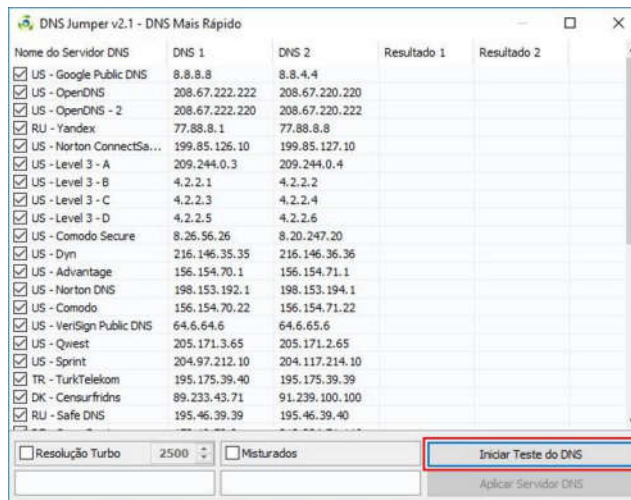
DNS Jumper v2.1 - DNS Mais Rápido

| Nome do Servidor DNS | DNS 1 | DNS 2 | Resultado 1 | Resultado 2 |
|---|---|---|---|---|
| US - Google Public DNS | 8.8.8.8 | 8.8.4.4 | | |
| US - OpenDNS | 208.67.222.222 | 208.67.220.220 | | |
| US - OpenDNS - 2 | 208.67.222.220 | 208.67.220.222 | | |
| RU - Yandex | 77.88.8.1 | 77.88.8.8 | | |
| US - Norton ConnectSa... | 199.85.126.10 | 199.85.127.10 | | |
| US - Level 3 - A | 209.244.0.3 | 209.244.0.4 | | |
| US - Level 3 - B | 4.2.2.1 | 4.2.2.2 | | |
| US - Level 3 - C | 4.2.2.3 | 4.2.2.4 | | |
| US - Level 3 - D | 4.2.2.5 | 4.2.2.6 | | |
| US - Comodo Secure | 8.26.56.26 | 8.20.247.20 | | |
| US - Dyn | 216.146.35.35 | 216.146.36.36 | | |
| US - Advantage | 156.154.70.1 | 156.154.71.1 | | |
| US - Norton DNS | 198.153.192.1 | 198.153.194.1 | | |
| US - Comodo | 156.154.70.22 | 156.154.71.22 | | |
| US - VeriSign Public DNS | 64.6.64.6 | 64.6.65.6 | | |
| US - Qwest | 205.171.3.65 | 205.171.2.65 | | |
| US - Sprint | 204.97.212.10 | 204.117.214.10 | | |
| TR - TurkTelekom | 195.175.39.40 | 195.175.39.39 | | |
| DK - Censurfridns | 89.233.43.71 | 91.239.100.100 | | |
| RU - Safe DNS | 195.46.39.39 | 195.46.39.40 | | |

Resolução Turbo 2500 Misturados Iniciar Teste do DNS

Aplicar Servidor DNS